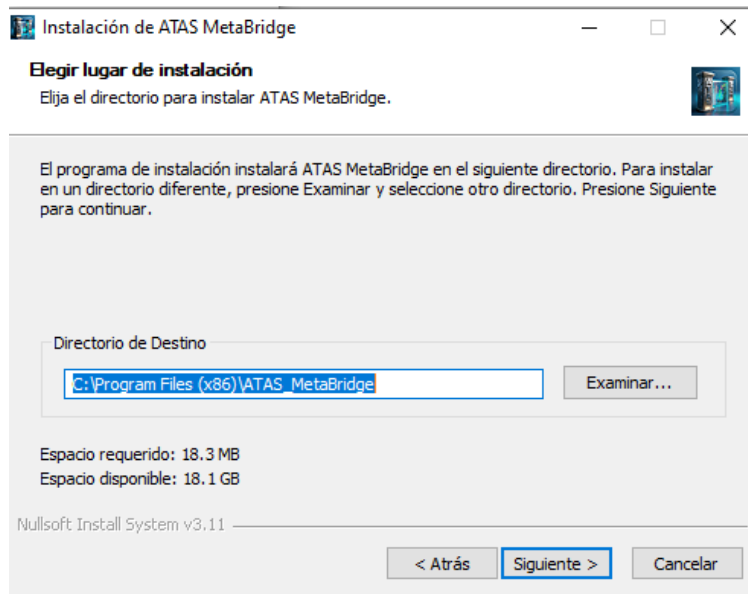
Instalación de ATAS MetaBridge

Elegir lugar de instalación

Elija el directorio para instalar ATAS MetaBridge.

El programa de instalación instalará ATAS MetaBridge en el siguiente directorio. Para instalar en un directorio diferente, presione Examinar y seleccione otro directorio. Presione Siguiente para continuar.

Directorio de Destino

C:\Program Files (x86)\ATAS_MetaBridge

Examinar...

Espacio requerido: 18.3 MB

Espacio disponible: 18.1 GB

Nullsoft Install System v3.11

< Atrás

Siguiente >

Cancelar